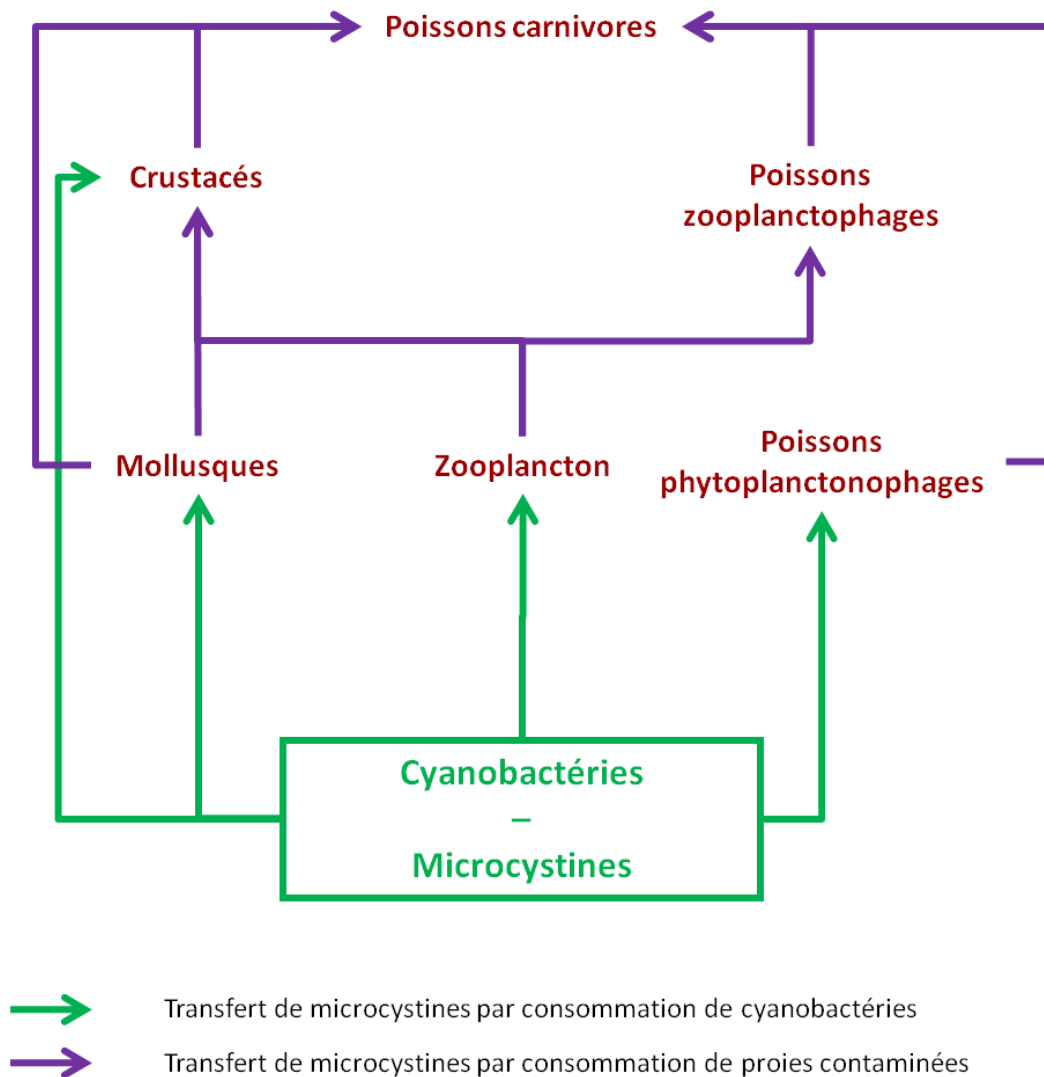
Poissons carnivores

Crustacés

Poissons zooplanctophages

Mollusques

Zooplancton

Poissons phytoplanctonophages

Cyanobactéries
–
Microcystines

Transfert de microcystines par consommation de cyanobactéries

Transfert de microcystines par consommation de proies contaminées